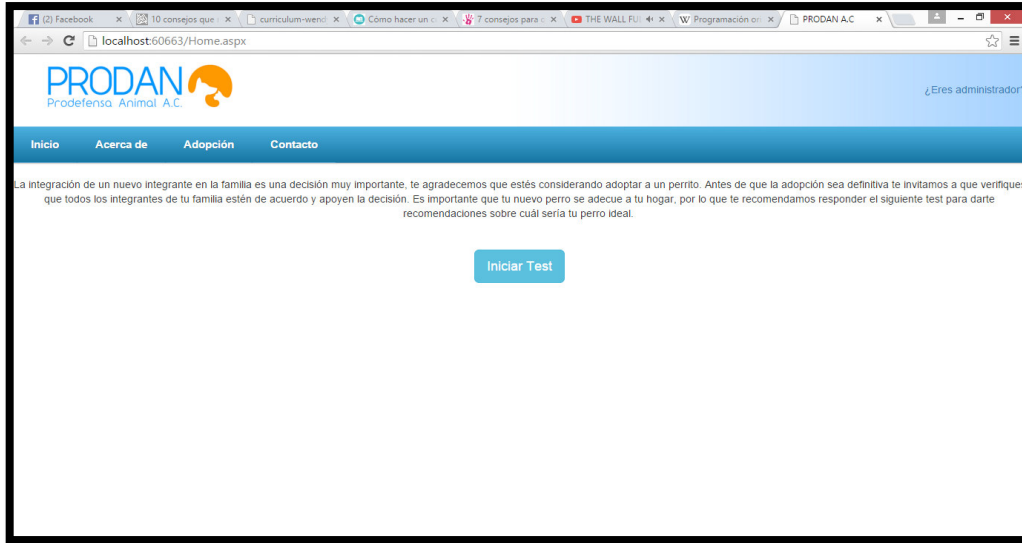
(2) Facebook ×
10 consejos que ×
curriculum-wend ×
Cómo hacer un c ×
7 consejos para ×
THE WALL FU ×
Programación or ×
PRODAN A.C ×

localhost:60663/Home.aspx

PRODAN
Prodefensa Animal A.C.

¿Eres administrador

Inicio
Acerca de
Adopción
Contacto

La integración de un nuevo integrante en la familia es una decisión muy importante, te agradecemos que estés considerando adoptar a un perrito. Antes de que la adopción sea definitiva te invitamos a que verifique que todos los integrantes de tu familia estén de acuerdo y apoyen la decisión. Es importante que tu nuevo perro se adecue a tu hogar, por lo que te recomendamos responder el siguiente test para darte recomendaciones sobre cuál sería tu perro ideal.

Iniciar Test